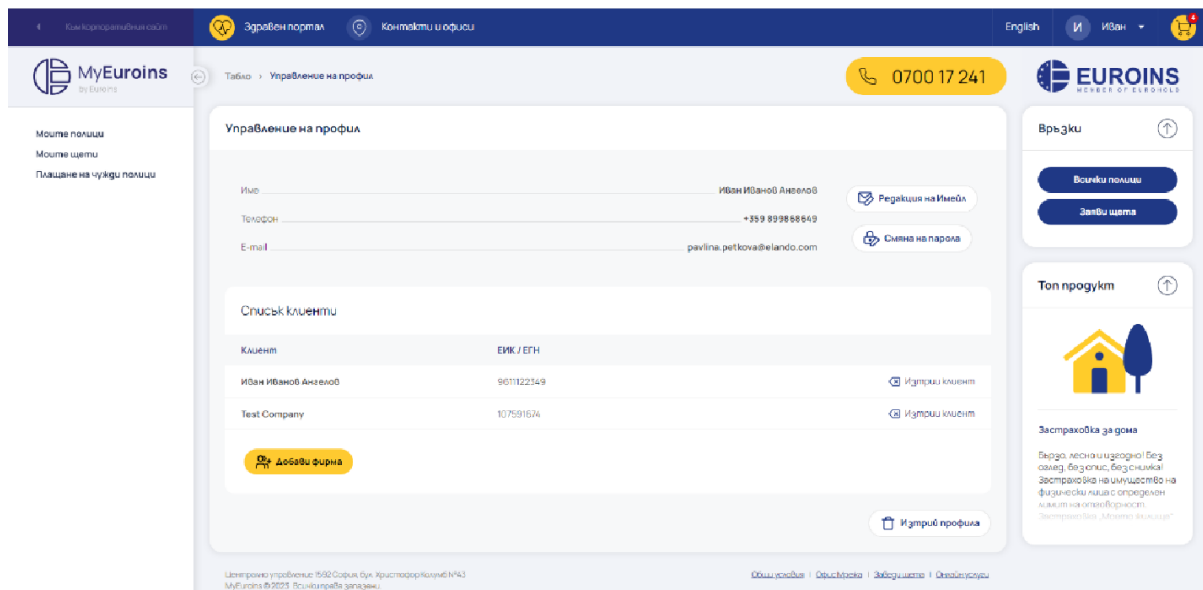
Към корпоративния сайт | Здравен портал | Контакти и офиси | English | И Иван | 4

MyEuroins by Euroins

Табло › Управление на профил

0700 17 241

EUROINS MEMBER OF EUROHOLD

Моите полици
Моите щети
Плащане на чужди полици

Управление на профил

Име Иван Иванов Ангелов
Телефон +359 899868649
E-mail pavlina.petkova@elando.com

Редакция на Имейл
Смяна на парола

Списък клиенти

| Клиент | ЕИК / ЕГН | |
|---|---|---|
| Иван Иванов Ангелов | 9611122349 | Изтрий клиент |
| Test Company | 107591674 | Изтрий клиент |

Добави фирма

Изтрий профила

Връзки

Всички полици
Заяви щета

Топ продукт

Застраховка за дома

Бързо, лесно и изгодно! Без оглед, без опис, без снимки! Застраховка на имущество на физически лица с определен лимит на отговорност. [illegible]

Централно управление 1592 София, бул. Христофор Колумб №43
MyEuroins ©2023. Всички права запазени.

Общи условия | Офис Мрежа | Заведи щета | Онлайн услуги